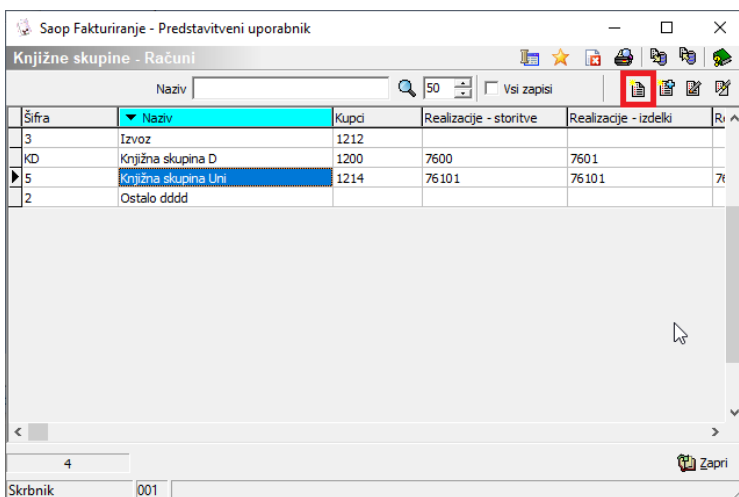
Saop Fakturiranje - Predstavitveni uporabnik

Knjižne skupine - Računi

Naziv

50

Vsi zapisi

| Šifra | Naziv | Kupci | Realizacije - storitve | Realizacije - izdelki | R |
|---|---|---|---|---|---|
| 3 | Izvoz | 1212 | | | |
| KD | Knjižna skupina D | 1200 | 7600 | 7601 | |
| 5 | Knjižna skupina Uni | 1214 | 76101 | 76101 | 76 |
| 2 | Ostalo dddd | | | | |

4

Zapri

Skrbnik

001